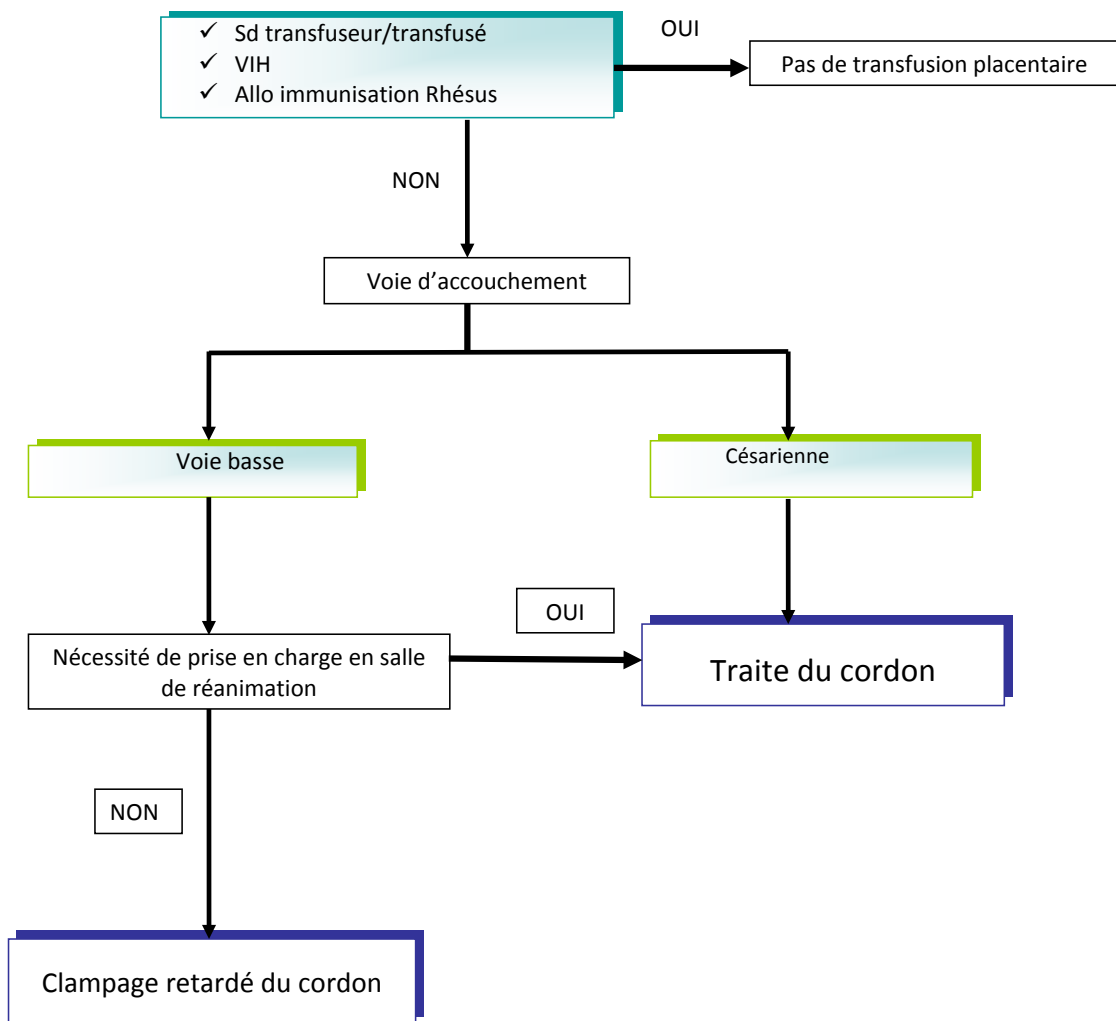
✓ Sd transfuseur/transfusé
✓ VIH
✓ Allo immunisation Rhésus

OUI

Pas de transfusion placentaire

NON

Voie d'accouchement

Voie basse

Césarienne

OUI

Nécessité de prise en charge en salle de réanimation

Traite du cordon

NON

Clampage retardé du cordon